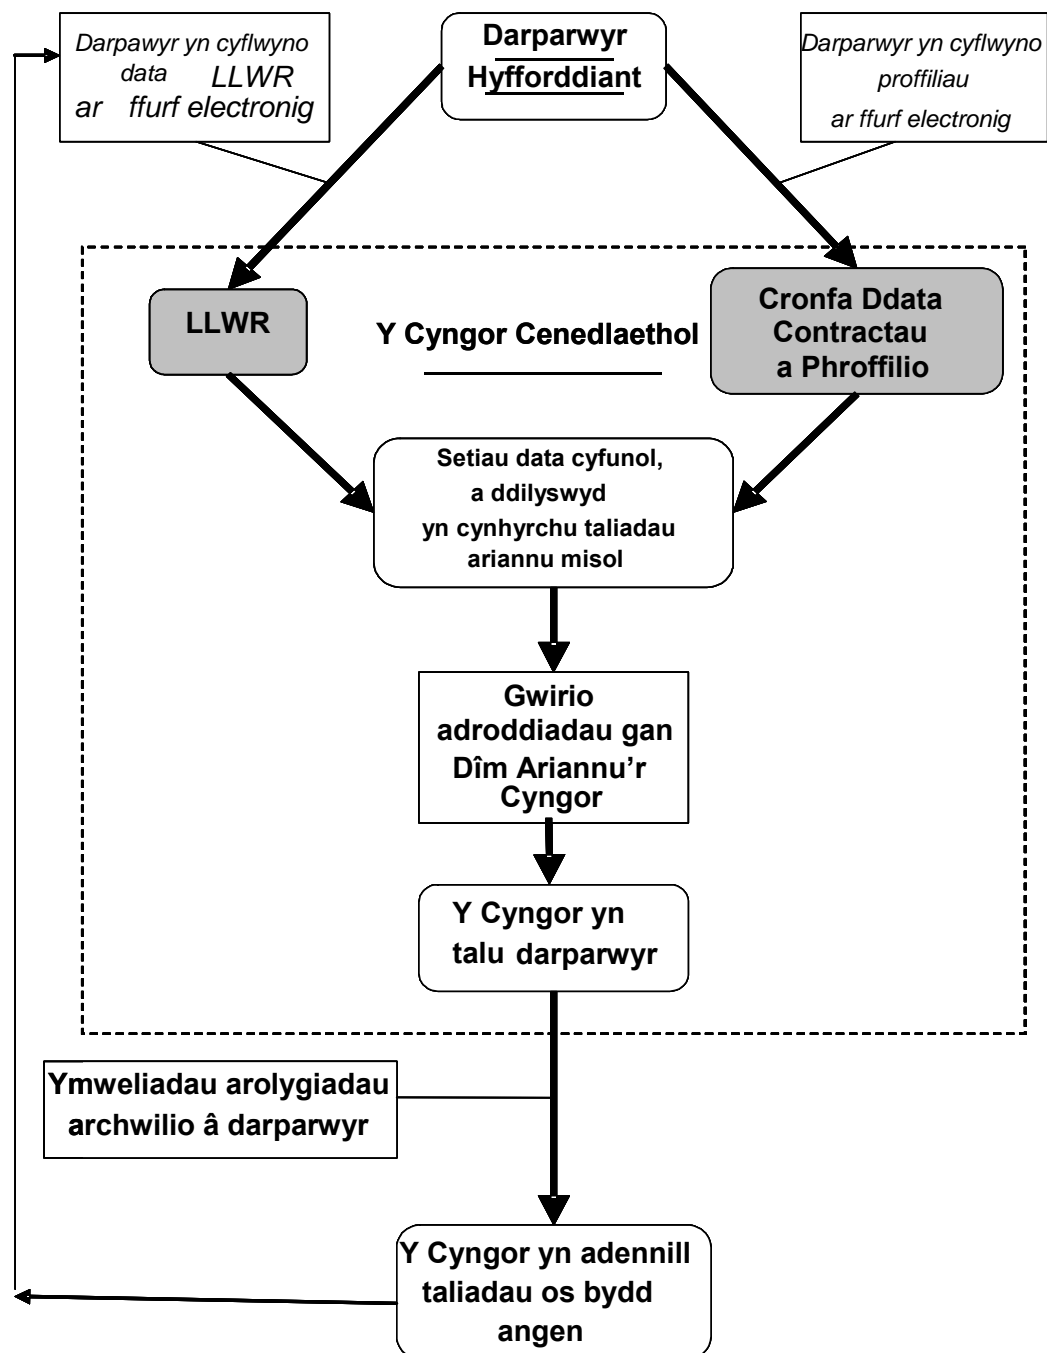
Darpawyr yn cyflwyno data LLWR ar ffurf electronig

Darparwyr Hyfforddiant

Darparwyr yn cyflwyno proffiliau ar ffurf electronig

LLWR

Y Cyngor Cenedlaethol

Cronfa Ddata Contractau a Phroffilio

Setiau data cyfunol, a ddilyswyd yn cynhyrchu taliadau ariannu misol

Gwirio adroddiadau gan Dîm Ariannu'r Cyngor

Y Cyngor yn talu darparwyr

Ymweliadau arolygiadau archwilio â darparwyr

Y Cyngor yn adennill taliadau os bydd angen